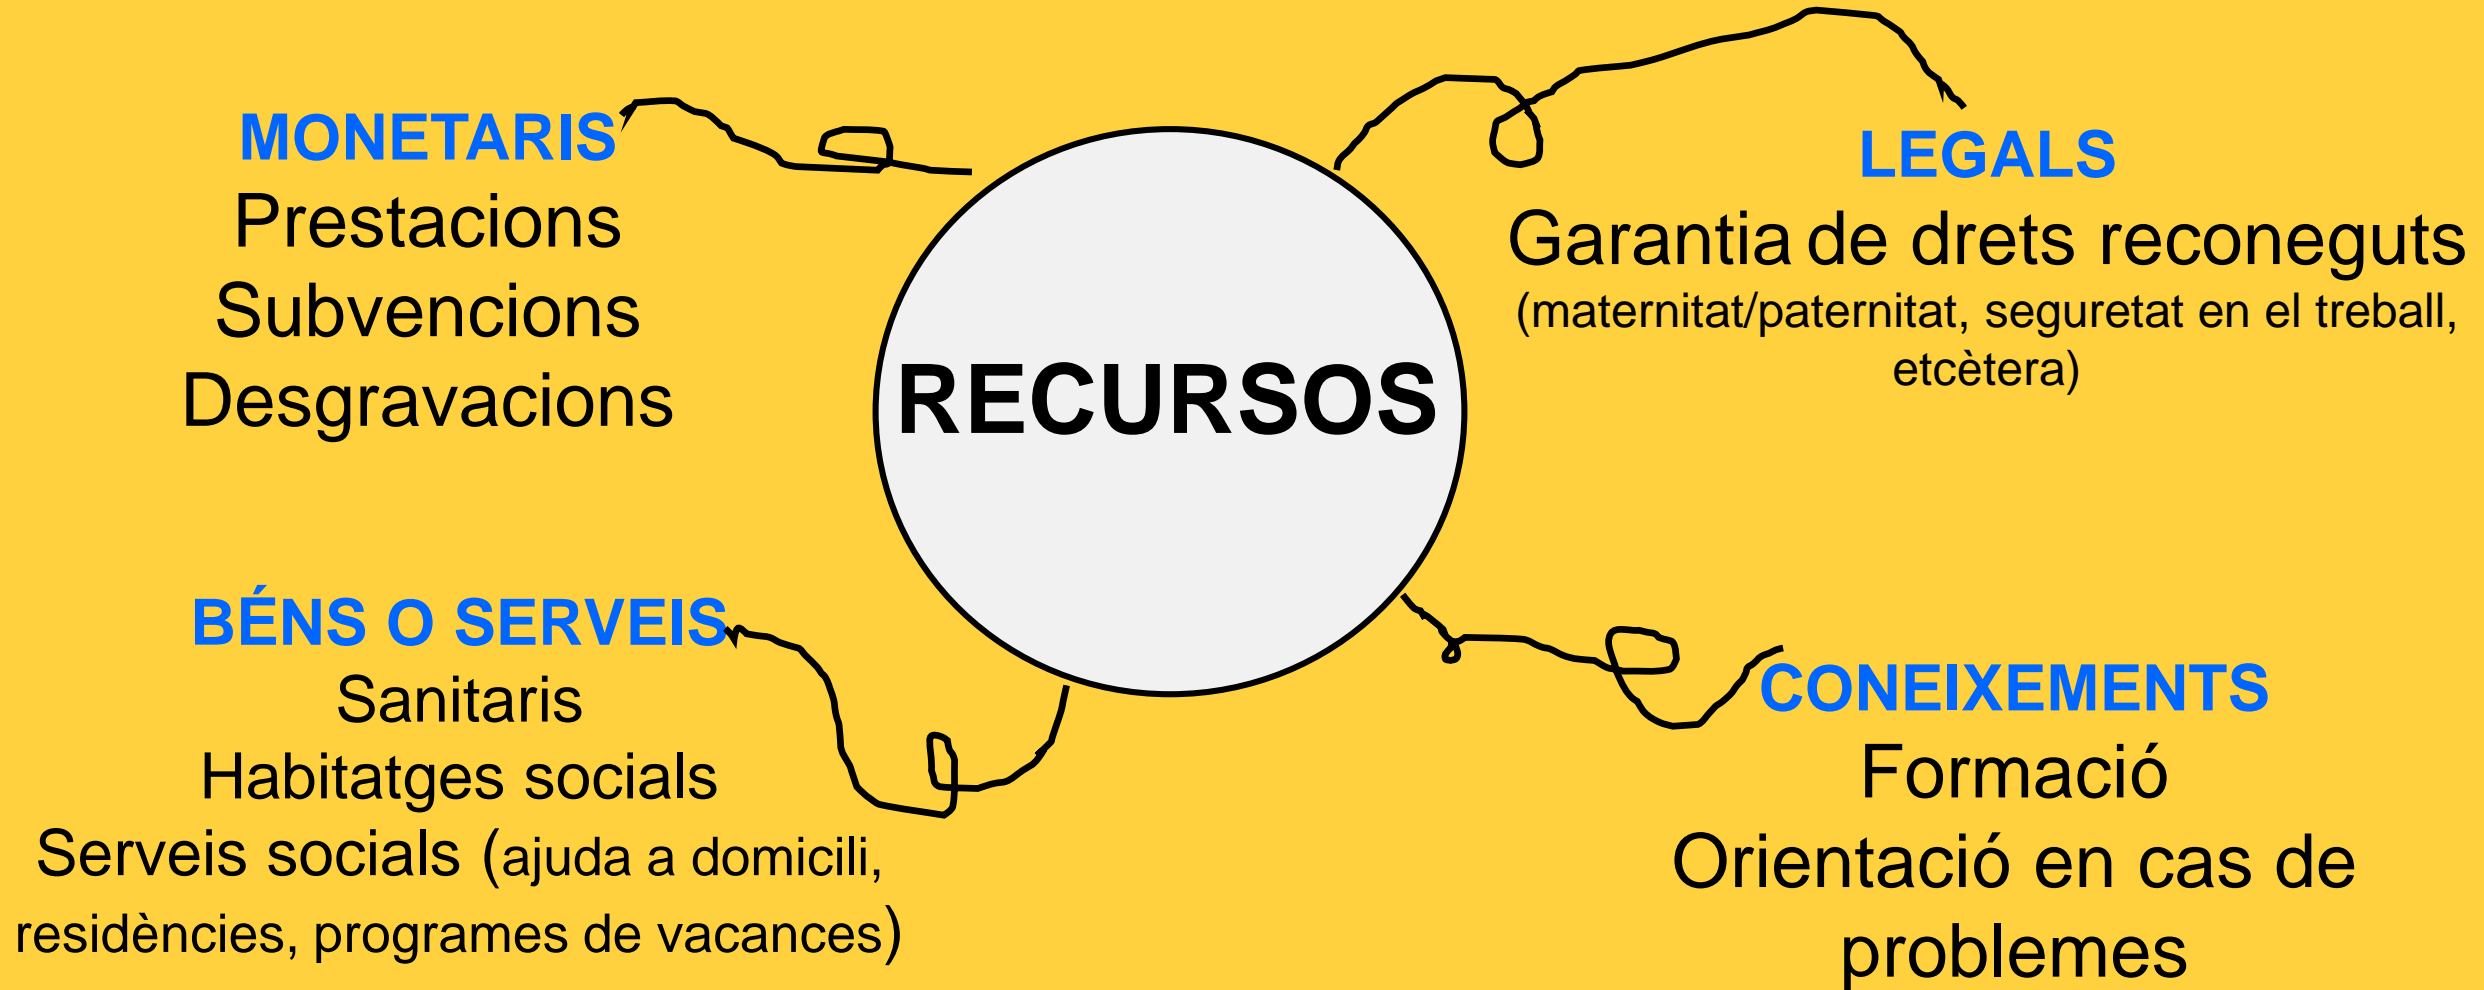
MONETARIS
Prestacions
Subvencions
Desgravacions

RECURSOS

LEGALS
Garantia de drets reconeguts
(maternitat/paternitat, seguretat en el treball, etcètera)

BÉNS O SERVEIS
Sanitaris
Habitatges socials
Serveis socials (ajuda a domicili, residències, programes de vacances)

CONEIXEMENTS
Formació
Orientació en cas de problemes